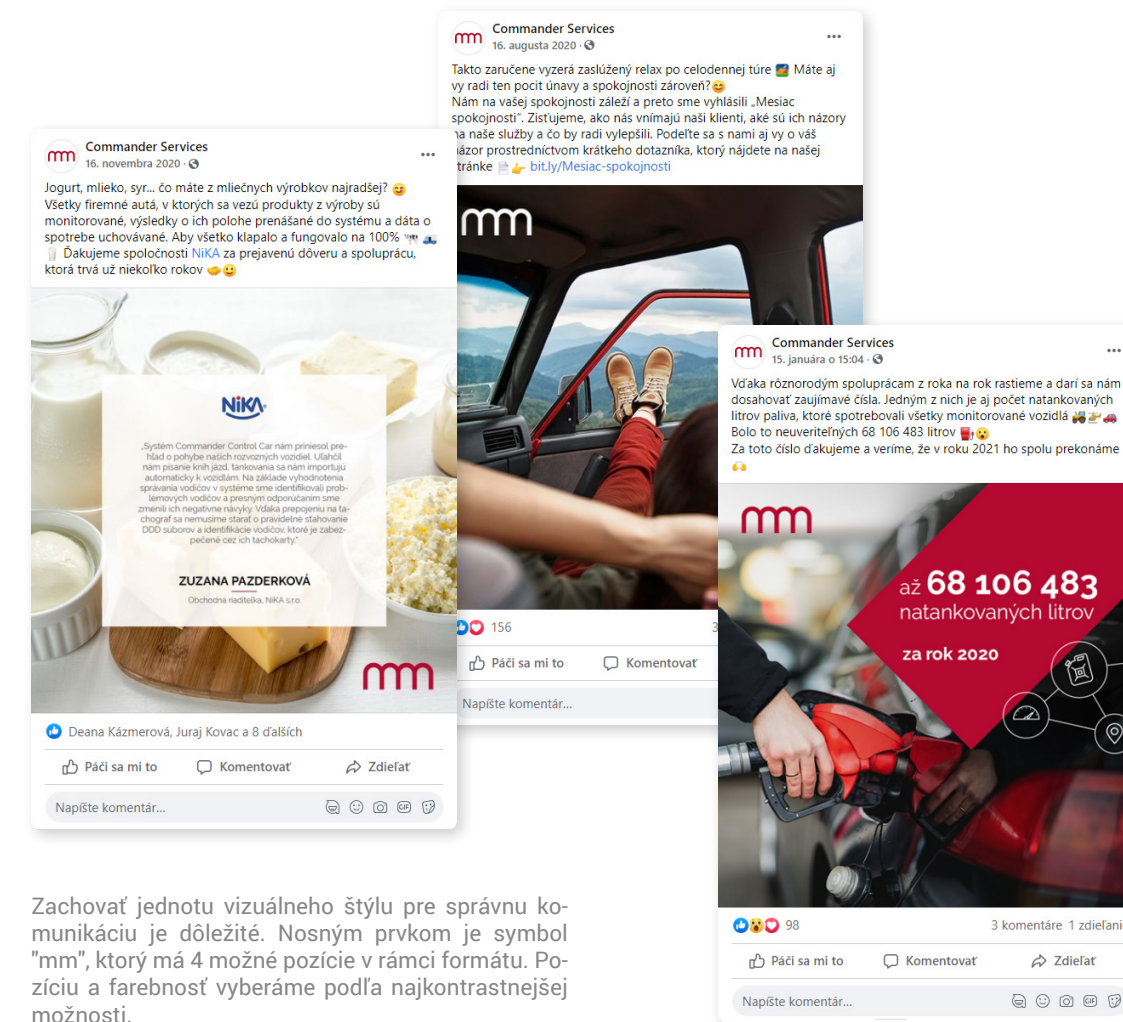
Commander Services
16. augusta 2020 ·

Takto zaručene vyzerá zaslúžený relax po celodennej túre 🌄 Máte aj vy radi ten pocit únavy a spokojnosti zároveň?😊
Nám na vašej spokojnosti záleží a preto sme vyhlásili „Mesiac spokojnosti". Zisťujeme, ako nás vnímajú naši klienti, aké sú ich názory na naše služby a čo by radi vylepšili. Podeľte sa s nami aj vy o váš názor prostredníctvom krátkeho dotazníka, ktorý nájdete na našej stránke 📄👉 bit.ly/Mesiac-spokojnosti

mm

156

Páči sa mi to Komentovať

Napíšte komentár...

Commander Services
16. novembra 2020 ·

Jogurt, mlieko, syr... čo máte z mliečnych výrobkov najradšej? 😊 Všetky firemné autá, v ktorých sa vezú produkty z výroby sú monitorované, výsledky o ich polohe prenášané do systému a dáta o spotrebe uchovávané. Aby všetko klapalo a fungovalo na 100% 🐄🚛🥛 Ďakujeme spoločnosti NiKA za prejavenú dôveru a spoluprácu, ktorá trvá už niekoľko rokov 🤝🙂

NiKA

„Systém Commander Control Car nám priniesol prehlad o pohybe našich rozvozných vozidiel. Uľahčil nám písanie kníh jázd, tankovania sa nám importujú automaticky k vozidlám. Na základe vyhodnotenia správania vodičov v systéme sme identifikovali problémových vodičov a presným odporučaním sme zmenili ich negatívne návyky. Vďaka prepojeniu na tachograf sa nemusíme starať o pravidelné sťahovanie DDD súborov a identifikácie vodičov, ktoré je zabezpečené cez ich tachokarty."

ZUZANA PAZDERKOVÁ
Obchodná riaditeľka, NiKA s.r.o.

mm

Deana Kázmerová, Juraj Kovac a 8 ďalších

Páči sa mi to Komentovať Zdieľať

Napíšte komentár...

Commander Services
15. januára o 15:04 ·

Vďaka rôznorodým spoluprácam z roka na rok rastieme a darí sa nám dosahovať zaujímavé čísla. Jedným z nich je aj počet natankovaných litrov paliva, ktoré spotrebovali všetky monitorované vozidlá 🚜🚁🚗
Bolo to neuveriteľných 68 106 483 litrov ⛽😮
Za toto číslo ďakujeme a veríme, že v roku 2021 ho spolu prekonáme 🙌

mm

až 68 106 483
natankovaných litrov

za rok 2020

98 3 komentáre 1 zdieľani

Páči sa mi to Komentovať Zdieľať

Napíšte komentár...

Zachovať jednotu vizuálneho štýlu pre správnu komunikáciu je dôležité. Nosným prvkom je symbol "mm", ktorý má 4 možné pozície v rámci formátu. Pozíciu a farebnosť vyberáme podľa najkontrastnejšej možnosti.